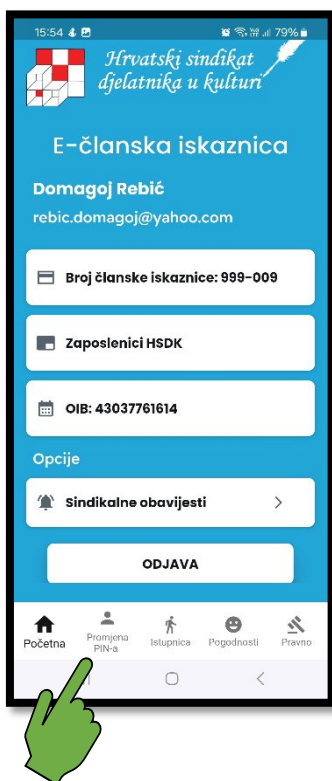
15:54 79%

Hrvatski sindikat djelatnika u kulturi

E-članska iskaznica

Domagoj Rebić

rebic.domagoj@yahoo.com

Broj članske iskaznice: 999-009

Zaposlenici HSDK

OIB: 43037761614

Opcije

Sindikalne obavijesti >

ODJAVA

Početna
Promjena PIN-a
Istupnica
Pogodnosti
Pravno